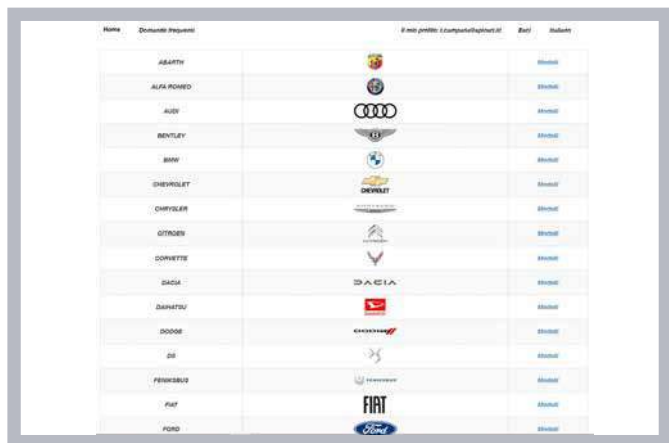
Home Domande frequenti Il mio profilo: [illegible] Esci Italiano

| | | |
|---|---|---|
| ABARTH | | Modelli |
| ALFA ROMEO | | Modelli |
| AUDI | | Modelli |
| BENTLEY | | Modelli |
| BMW | | Modelli |
| CHEVROLET | CHEVROLET | Modelli |
| CHRYSLER | | Modelli |
| CITROEN | | Modelli |
| CORVETTE | | Modelli |
| DACIA | DACIA | Modelli |
| DAIHATSU | | Modelli |
| DODGE | DODGE | Modelli |
| DS | | Modelli |
| FENKSBUS | | Modelli |
| FIAT | FIAT | Modelli |
| FORD | Ford | Modelli |